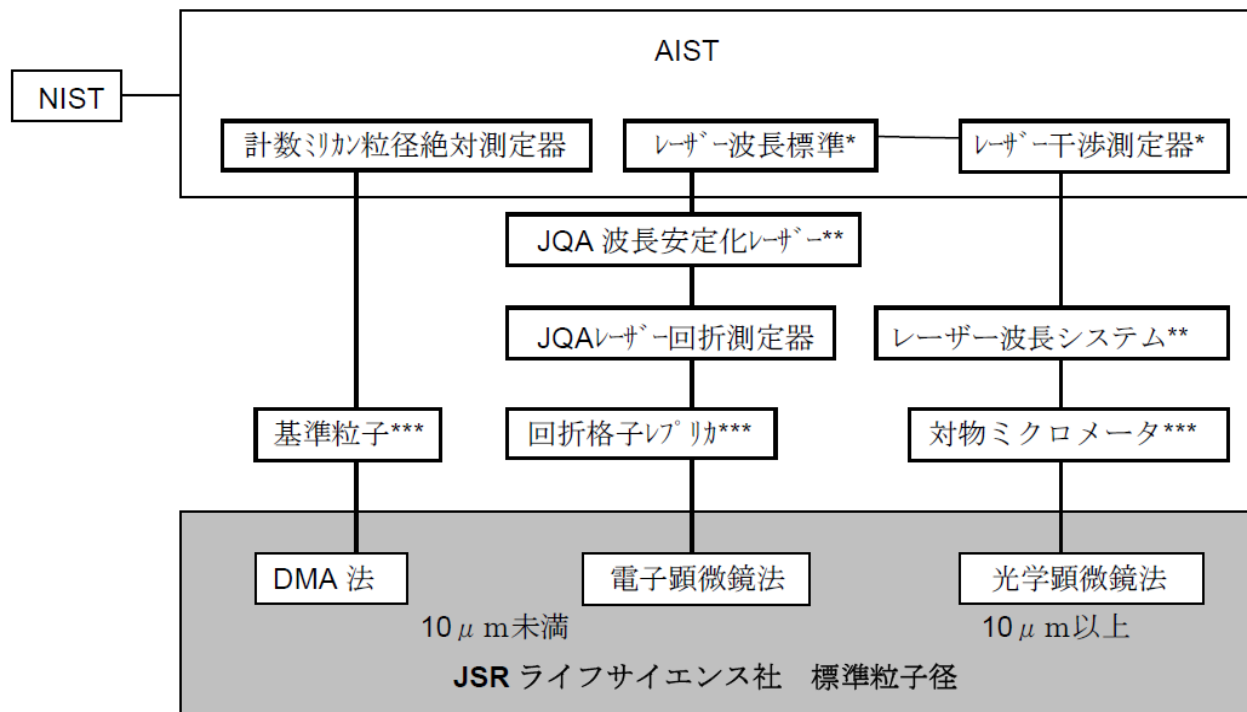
AIST

NIST

計数ﾐﾘｶﾝ粒径絶対測定器

ﾚｰｻﾞｰ波長標準*

ﾚｰｻﾞｰ干渉測定器*

JQA 波長安定化ﾚｰｻﾞｰ**

JQAﾚｰｻﾞｰ回折測定器

レーザー波長システム**

基準粒子***

回折格子ﾚﾌﾟﾘｶ***

対物ミクロメータ***

DMA 法

電子顕微鏡法

光学顕微鏡法

10$\mu$m未満

10$\mu$m以上

JSR ライフサイエンス社　標準粒子径